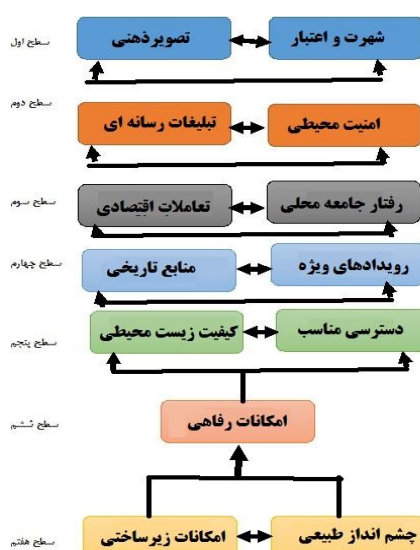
سطح اول
شهرت و اعتبار
تصویرذهنی

سطح دوم
امنیت محیطی
تبلیغات رسانه ای

سطح سوم
رفتار جامعه محلی
تعاملات اقتصادی

سطح چهارم
رویدادهای ویژه
منابع تاریخی

سطح پنجم
دسترسی مناسب
کیفیت زیست محیطی

سطح ششم
امکانات رفاهی

سطح هفتم
چشم انداز طبیعی
امکانات زیرساختی